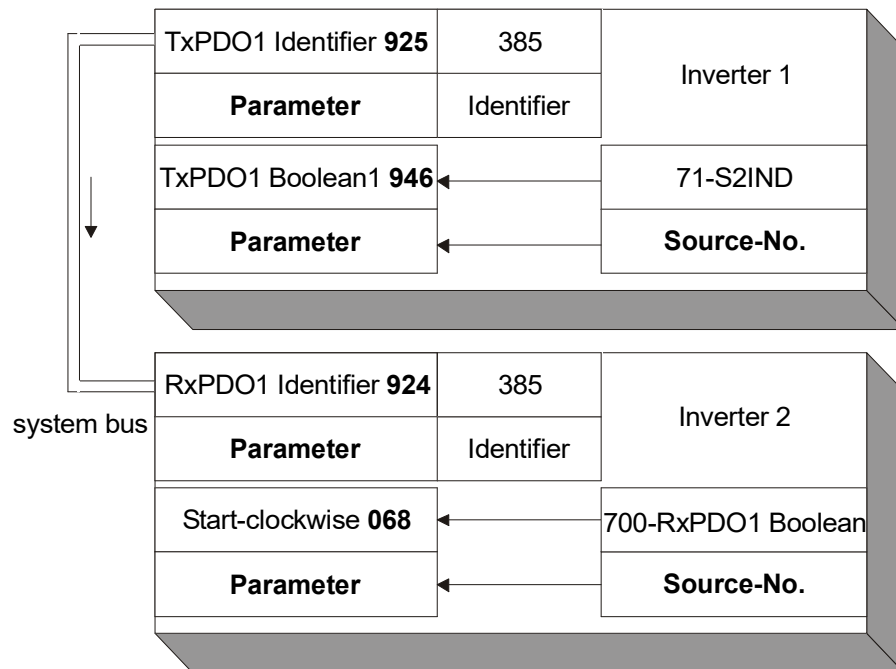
TxPDO1 Identifier **925**

385

Inverter 1

**Parameter**

Identifier

TxPDO1 Boolean1 **946**

71-S2IND

**Parameter**

**Source-No.**

RxPDO1 Identifier **924**

385

Inverter 2

system bus

**Parameter**

Identifier

Start-clockwise **068**

700-RxPDO1 Boolean

**Parameter**

**Source-No.**